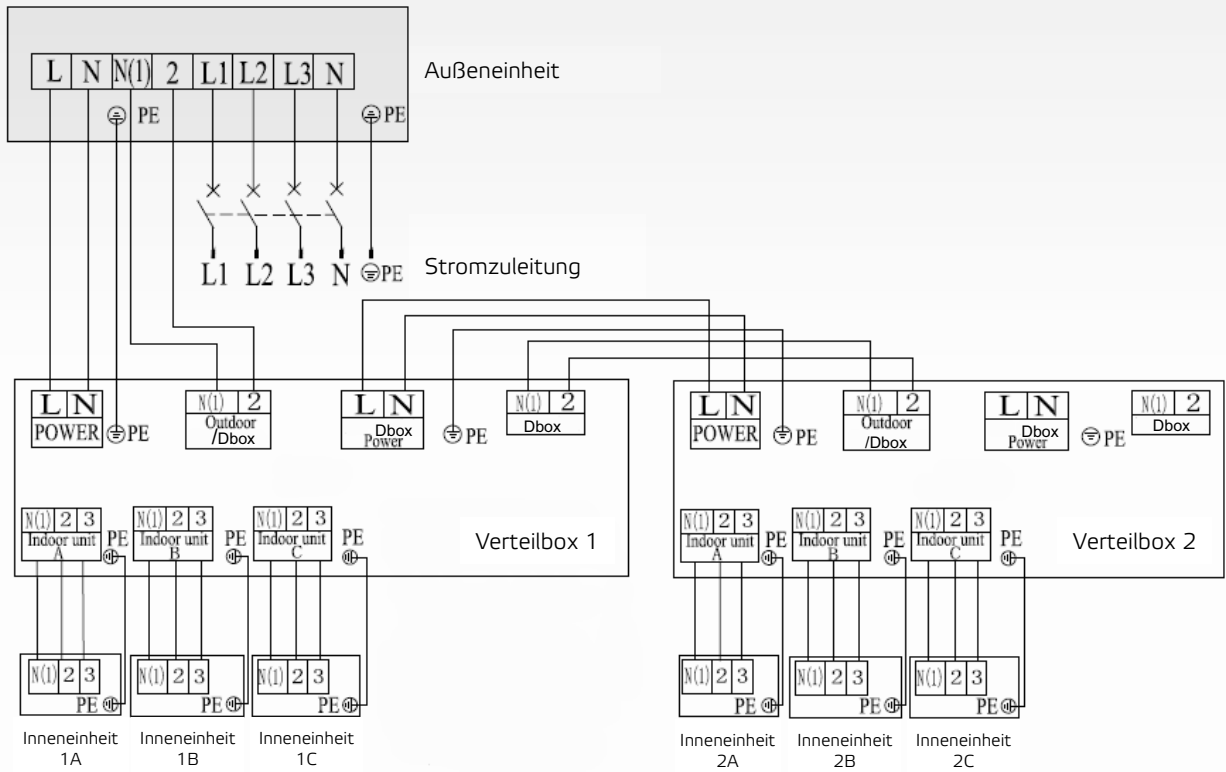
L N N(1) 2 L1 L2 L3 N

PE PE

Außeneinheit

L1 L2 L3 N PE

Stromzuleitung

L N
POWER PE

N(1) 2
Outdoor /Dbox

L N
Dbox Power PE

N(1) 2
Dbox

N(1) 2 3
Indoor unit A
PE

N(1) 2 3
Indoor unit B
PE

N(1) 2 3
Indoor unit C
PE

Verteilbox 1

L N
POWER PE

N(1) 2
Outdoor /Dbox

L N
Dbox Power PE

N(1) 2
Dbox

N(1) 2 3
Indoor unit A
PE

N(1) 2 3
Indoor unit B
PE

N(1) 2 3
Indoor unit C
PE

Verteilbox 2

N(1) 2 3
PE

N(1) 2 3
PE

N(1) 2 3
PE

N(1) 2 3
PE

N(1) 2 3
PE

N(1) 2 3
PE

Inneneinheit 1A

Inneneinheit 1B

Inneneinheit 1C

Inneneinheit 2A

Inneneinheit 2B

Inneneinheit 2C